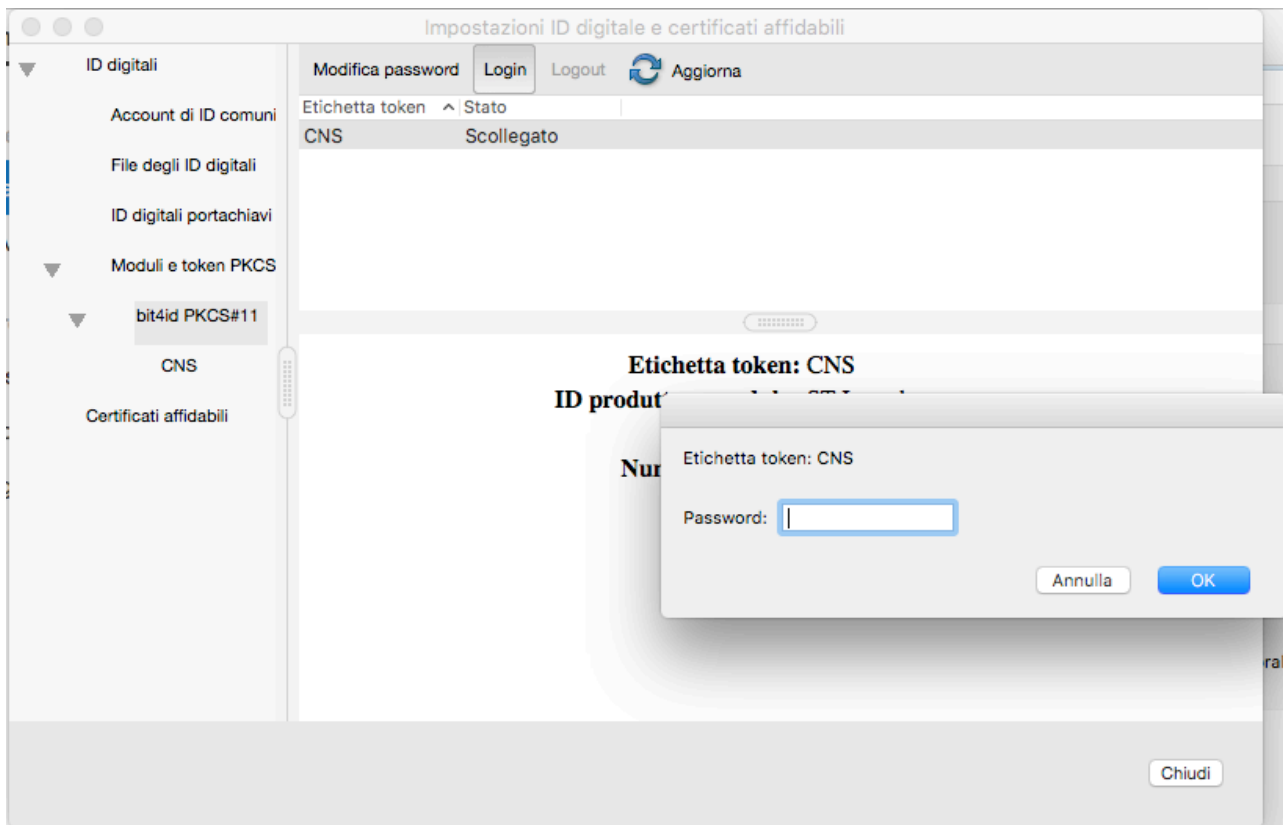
Impostazioni ID digitale e certificati affidabili

ID digitali

Account di ID comuni

File degli ID digitali

ID digitali portachiavi

Moduli e token PKCS

bit4id PKCS#11

CNS

Certificati affidabili

Modifica password Login Logout Aggiorna

| Etichetta token | Stato |
|---|---|
| CNS | Scollegato |

Etichetta token: CNS
ID produtt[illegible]

Nu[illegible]

Etichetta token: CNS

Password:

Annulla OK

Chiudi